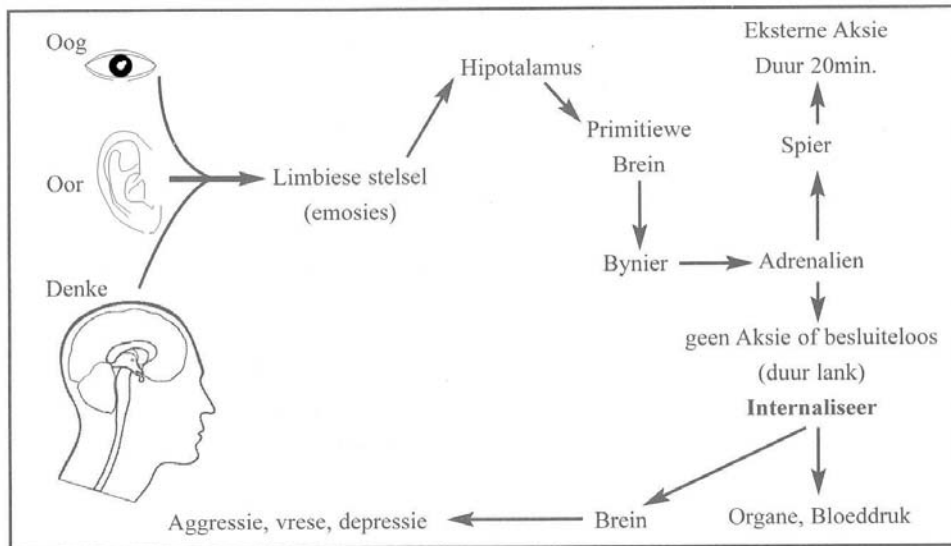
Oog

Oor

Denke

Limbiese stelsel (emosies)

Hipotalamus

Primitiewe Brein

Bynier

Adrenalien

Spier

Eksterne Aksie Duur 20min.

geen Aksie of besluiteloos (duur lank)

**Internaliseer**

Organe, Bloeddruk

Brein

Aggressie, vrese, depressie